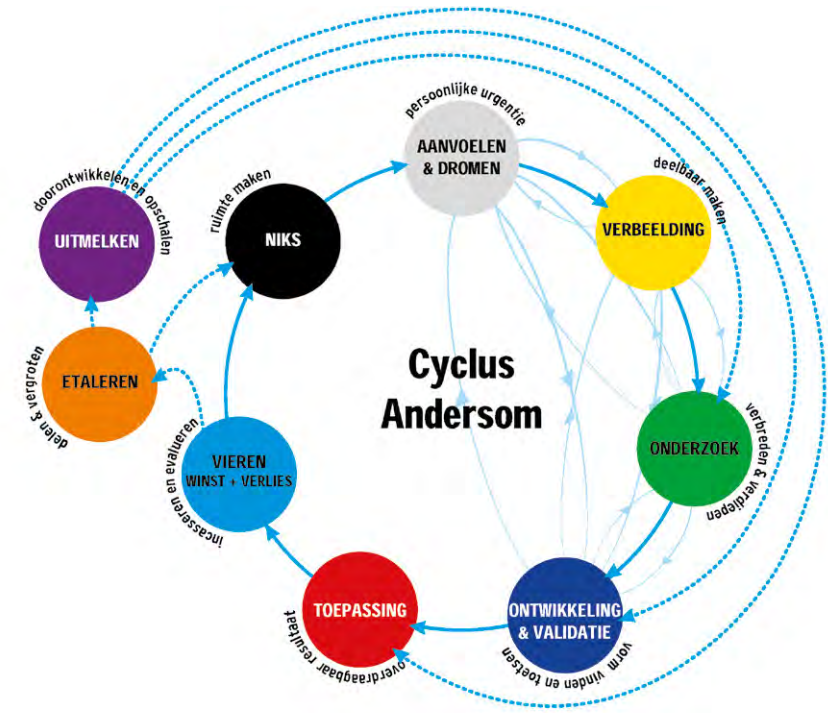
Cyclus Andersom

persoonlijke urgentie
AANVOELEN & DROMEN

deelbaar maken
VERBEELDING

verbreden & verdiepen
ONDERZOEK

vorm vinden en toetsen
ONTWIKKELING & VALIDATIE

overdraagbaar resultaat
TOEPASSING

incasseren en evalueren
VIEREN
WINST + VERLIES

delen & vergroten
ETALEREN

doorontwikkelen en opschalen
UITMELKEN

ruimte maken
NIKS